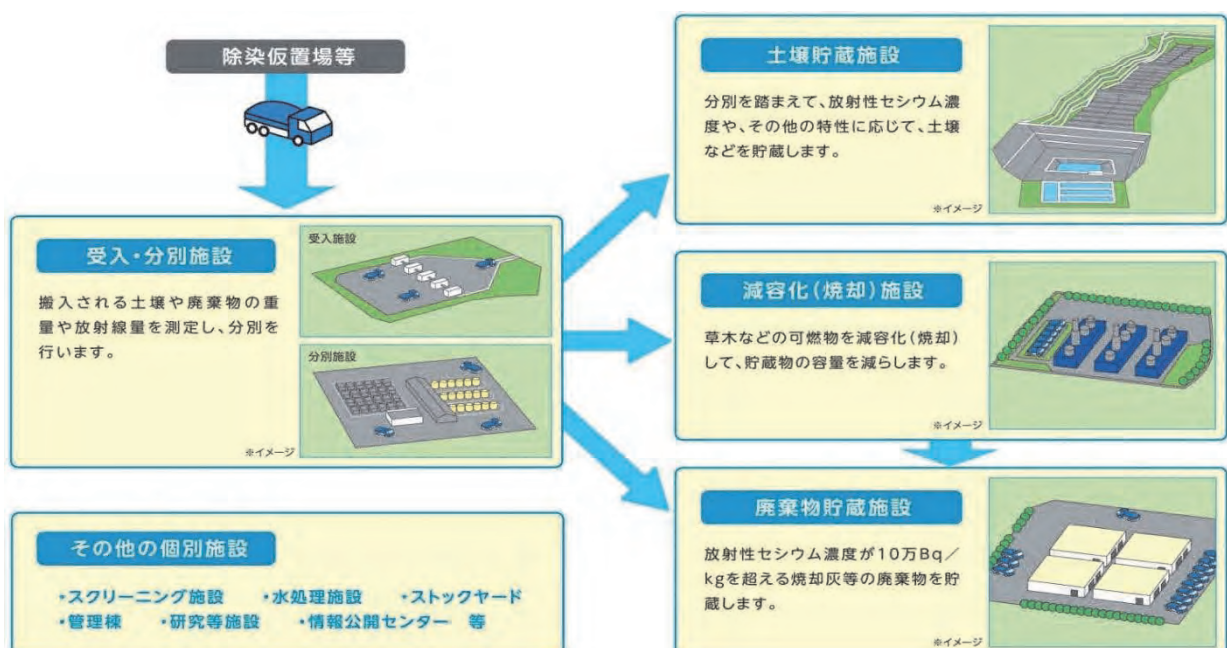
除染仮置場等

受入・分別施設

搬入される土壌や廃棄物の重量や放射線量を測定し、分別を行います。

受入施設

分別施設

※イメージ

土壌貯蔵施設

分別を踏まえて、放射性セシウム濃度や、その他の特性に応じて、土壌などを貯蔵します。

※イメージ

減容化(焼却)施設

草木などの可燃物を減容化(焼却)して、貯蔵物の容量を減らします。

※イメージ

廃棄物貯蔵施設

放射性セシウム濃度が10万Bq/kgを超える焼却灰等の廃棄物を貯蔵します。

※イメージ

その他の個別施設

・スクリーニング施設　・水処理施設　・ストックヤード
・管理棟　・研究等施設　・情報公開センター　等